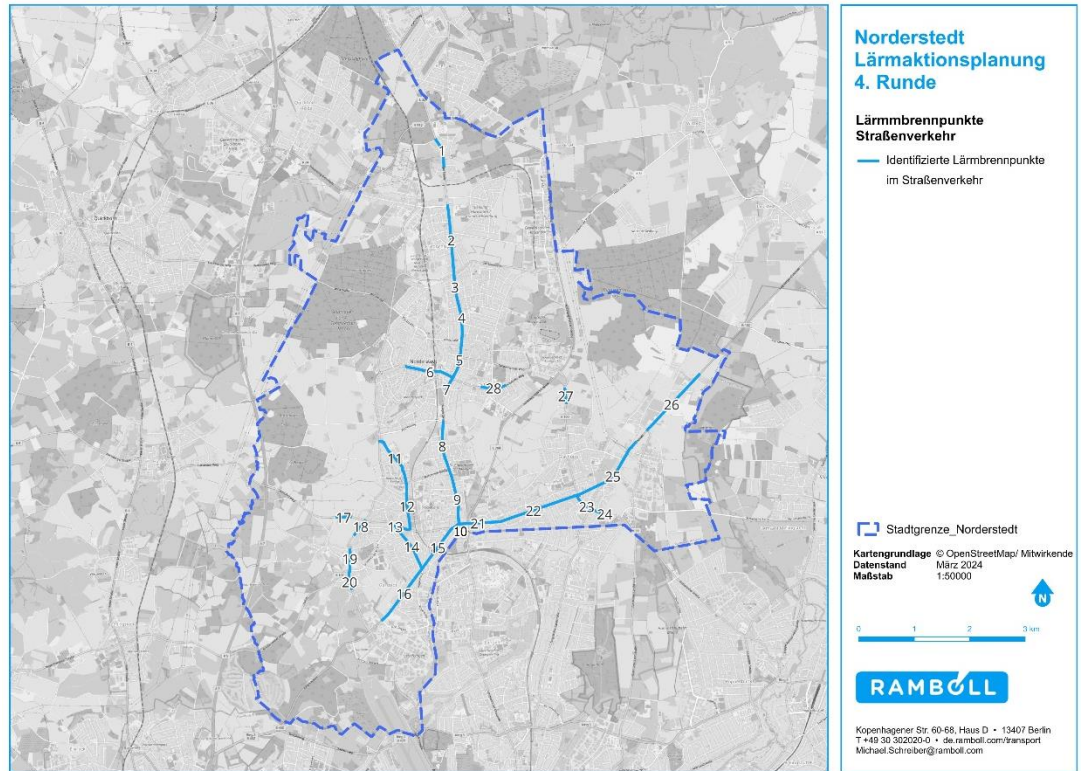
1
2
3
4
5
6
7
8
9
10
11
12
13
14
15
16
17
18
19
20
21
22
23
24
25
26
27
28

Norderstedt
Lärmaktionsplanung
4. Runde

Lärmmbrennpunkte
Straßenverkehr

Identifizierte Lärmbrennpunkte im Straßenverkehr

Stadtgrenze_Norderstedt

| Kartengrundlage | © OpenStreetMap/ Mitwirkende |
|---|---|
| Datenstand | März 2024 |
| Maßstab | 1:50000 |

N

0 1 2 3 km

RAMBOLL

Kopenhagener Str. 60-68, Haus D • 13407 Berlin
T +49 30 302020-0 • de.ramboll.com/transport
Michael.Schreiber@ramboll.com